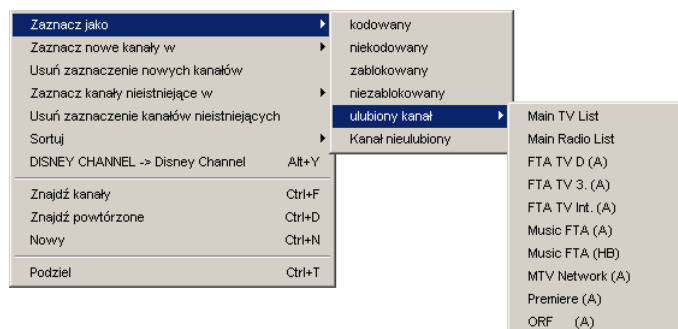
Zaznacz jako
Zaznacz nowe kanały w
Usuń zaznaczenie nowych kanałów
Zaznacz kanały nieistniejące w
Usuń zaznaczenie kanałów nieistniejących
Sortuj
DISNEY CHANNEL -> Disney Channel Alt+Y
Znajdź kanały Ctrl+F
Znajdź powtórzone Ctrl+D
Nowy Ctrl+N
Podziel Ctrl+T

kodowany
niekodowany
zablokowany
niezablokowany
ulubiony kanał
Kanał nieulubiony

Main TV List
Main Radio List
FTA TV D (A)
FTA TV 3. (A)
FTA TV Int. (A)
Music FTA (A)
Music FTA (HB)
MTV Network (A)
Premiere (A)
ORF (A)